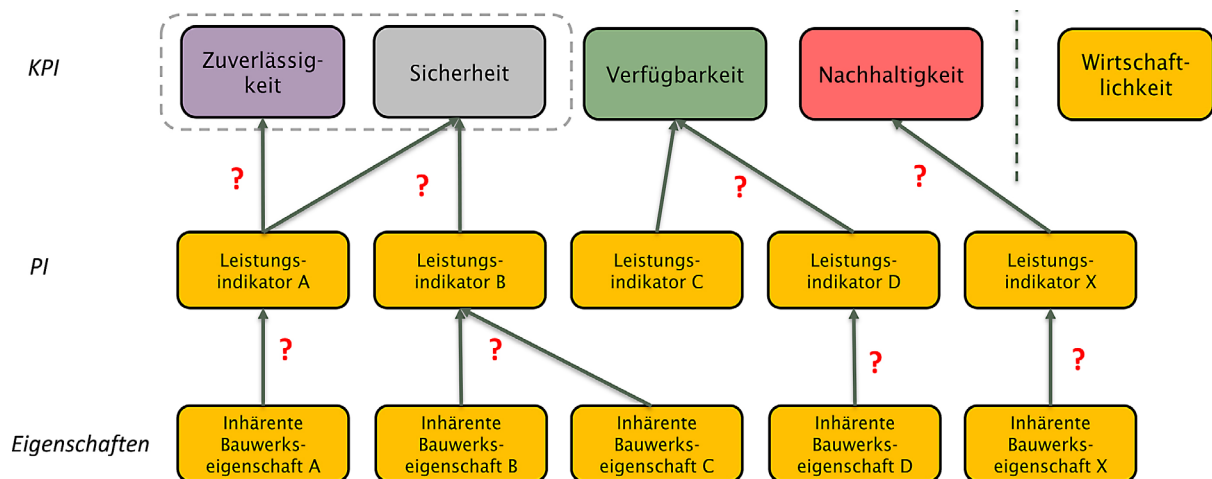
KPI

Zuverlässigkeit

Sicherheit

Verfügbarkeit

Nachhaltigkeit

Wirtschaftlichkeit

?

?

?

?

PI

Leistungsindikator A

Leistungsindikator B

Leistungsindikator C

Leistungsindikator D

Leistungsindikator X

?

?

?

?

Eigenschaften

Inhärente Bauwerkseigenschaft A

Inhärente Bauwerkseigenschaft B

Inhärente Bauwerkseigenschaft C

Inhärente Bauwerkseigenschaft D

Inhärente Bauwerkseigenschaft X